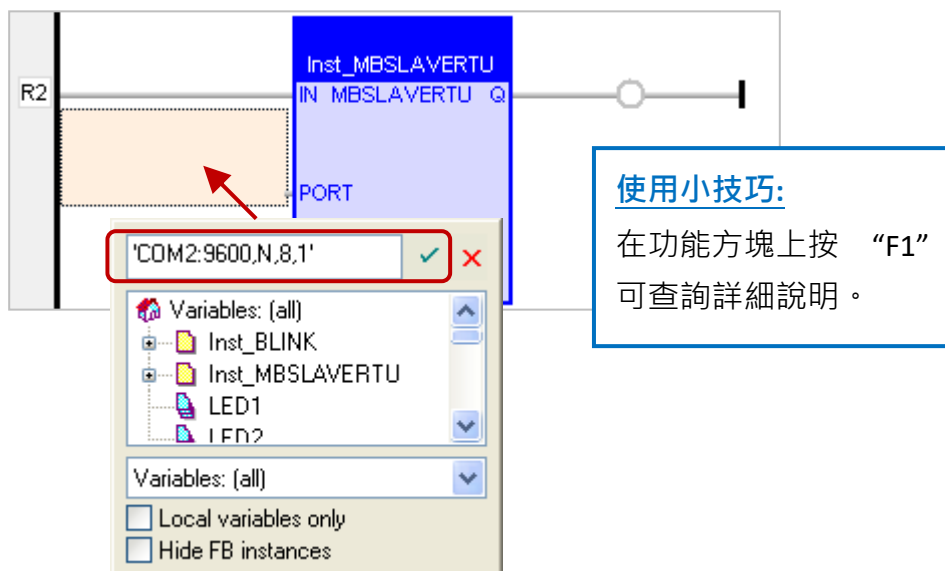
R2

Inst_MBSLAVERTU
IN MBSLAVERTU Q

PORT

'COM2:9600,N,8,1'

Variables: (all)
Inst_BLINK
Inst_MBSLAVERTU
LED1
LED2

Variables: (all)

Local variables only

Hide FB instances

使用小技巧:
在功能方塊上按 “F1” 可查詢詳細說明。